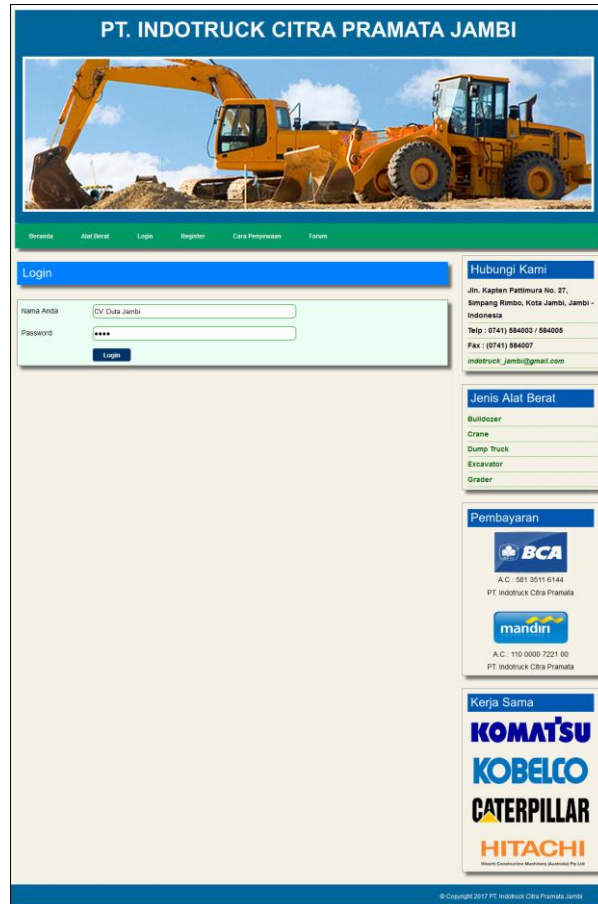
PT. INDOTRUCK CITRA PRAMATA JAMBI

Beranda Alat Berat Login Register Cara Penyewaan Forum

Login

Nama Anda CV. Duta Jambi

Password ••••

Login

Hubungi Kami

Jln. Kapten Pattimura No. 27, Simpang Rimbo, Kota Jambi, Jambi - Indonesia

Telp : (0741) 584003 / 584005

Fax : (0741) 584007

indotruck_jambi@gmail.com

Jenis Alat Berat

Bulldozer

Crane

Dump Truck

Excavator

Grader

Pembayaran

BCA

A.C : 581 3511 6144

PT. Indotruck Citra Pramata

mandiri

A.C : 110 0000 7221 00

PT. Indotruck Citra Pramata

Kerja Sama

KOMATSU

KOBELCO

CATERPILLAR

HITACHI

Hitachi Construction Machinery (Australia) Pty Ltd

© Copyright 2017 PT. Indotruck Citra Pramata Jambi